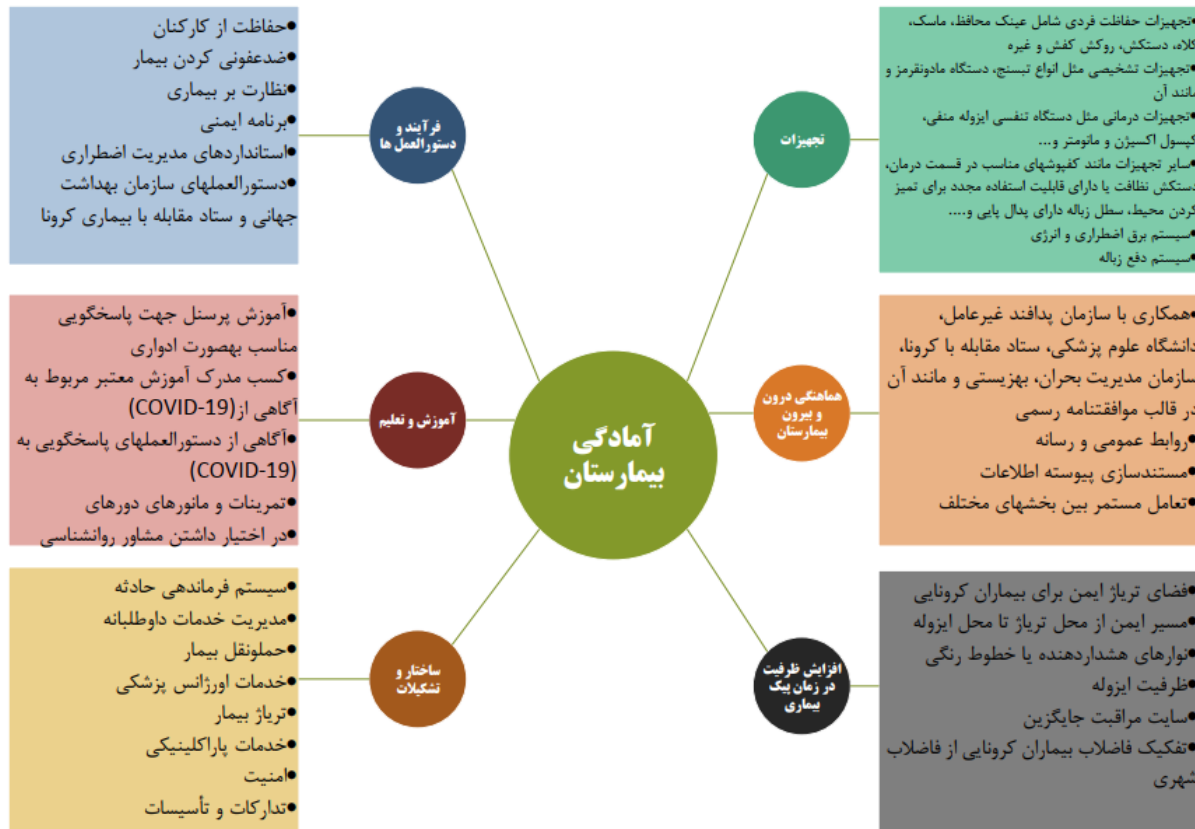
آمادگی بیمارستان

تجهیزات

•تجهیزات حفاظت فردی شامل عینک محافظ، ماسک، کلاه، دستکش، روکش کفش و غیره
•تجهیزات تشخیصی مثل انواع تبسنج، دستگاه مادونقرمز و مانند آن
•تجهیزات درمانی مثل دستگاه تنفسی ایزوله منفی، کپسول اکسیژن و مانومتر و...
•سایر تجهیزات مانند کفپوشهای مناسب در قسمت درمان، دستکش نظافت یا دارای قابلیت استفاده مجدد برای تمیز کردن محیط، سطل زباله دارای پدال پایی و.....
•سیستم برق اضطراری و انرژی
•سیستم دفع زباله

فرآیند و دستورالعمل ها

•حفاظت از کارکنان
•ضدعفونی کردن بیمار
•نظارت بر بیماری
•برنامه ایمنی
•استانداردهای مدیریت اضطراری
•دستورالعملهای سازمان بهداشت جهانی و ستاد مقابله با بیماری کرونا

هماهنگی درون و بیرون بیمارستان

•همکاری با سازمان پدافند غیرعامل، دانشگاه علوم پزشکی، ستاد مقابله با کرونا، سازمان مدیریت بحران، بهزیستی و مانند آن در قالب موافقتنامه رسمی
•روابط عمومی و رسانه
•مستندسازی پیوسته اطلاعات
•تعامل مستمر بین بخشهای مختلف

آموزش و تعلیم

•آموزش پرسنل جهت پاسخگویی مناسب بهصورت ادواری
•کسب مدرک آموزش معتبر مربوط به آگاهی از(COVID-19)
•آگاهی از دستورالعملهای پاسخگویی به (COVID-19)
•تمرینات و مانورهای دورهای
•در اختیار داشتن مشاور روانشناسی

افزایش ظرفیت در زمان پیک بیماری

•فضای تریاژ ایمن برای بیماران کرونایی
•مسیر ایمن از محل تریاژ تا محل ایزوله
•نوارهای هشداردهنده یا خطوط رنگی
•ظرفیت ایزوله
•سایت مراقبت جایگزین
•تفکیک فاضلاب بیماران کرونایی از فاضلاب شهری

ساختار و تشکیلات

•سیستم فرماندهی حادثه
•مدیریت خدمات داوطلبانه
•حملونقل بیمار
•خدمات اورژانس پزشکی
•تریاژ بیمار
•خدمات پاراکلینیکی
•امنیت
•تدارکات و تأسیسات